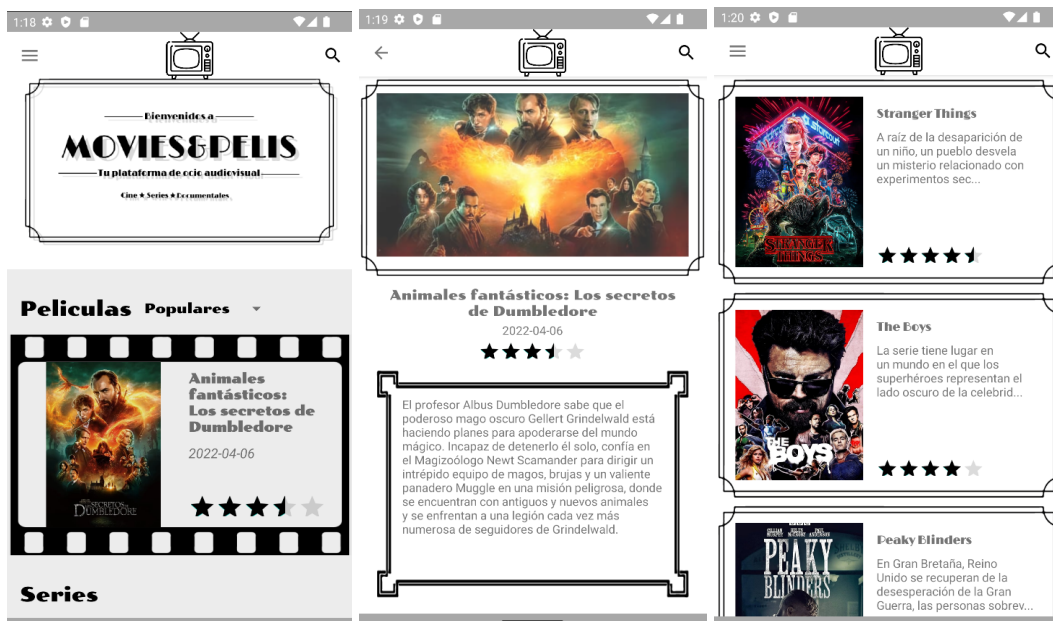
1:18

Bienvenidos a

MOVIES&PELIS

Tu plataforma de ocio audiovisual

Cine ★ Series ★ Documentales

Peliculas Populares

Animales fantásticos: Los secretos de Dumbledore

2022-04-06

SECRETOS DE DUMBLEDORE

Series

1:19

Animales fantásticos: Los secretos de Dumbledore

2022-04-06

El profesor Albus Dumbledore sabe que el poderoso mago oscuro Gellert Grindelwald está haciendo planes para apoderarse del mundo mágico. Incapaz de detenerlo él solo, confía en el Magizoólogo Newt Scamander para dirigir un intrépido equipo de magos, brujas y un valiente panadero Muggle en una misión peligrosa, donde se encuentran con antiguos y nuevos animales y se enfrentan a una legión cada vez más numerosa de seguidores de Grindelwald.

1:20

STRANGER THINGS

Stranger Things

A raíz de la desaparición de un niño, un pueblo desvela un misterio relacionado con experimentos sec...

THE BOYS

The Boys

La serie tiene lugar en un mundo en el que los superhéroes representan el lado oscuro de la celebrid...

PEAKY BLINDERS

Peaky Blinders

En Gran Bretaña, Reino Unido se recuperan de la desesperación de la Gran Guerra, las personas sobrev...